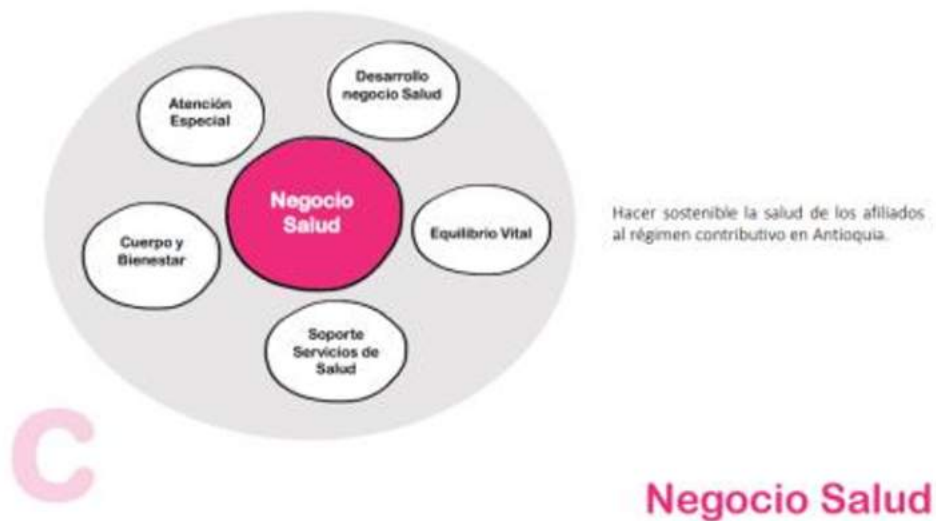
Atención Especial

Desarrollo negocio Salud

Negocio Salud

Cuerpo y Bienestar

Equilibrio Vital

Soporte Servicios de Salud

Hacer sostenible la salud de los afiliados al régimen contributivo en Antioquia.

C

Negocio Salud